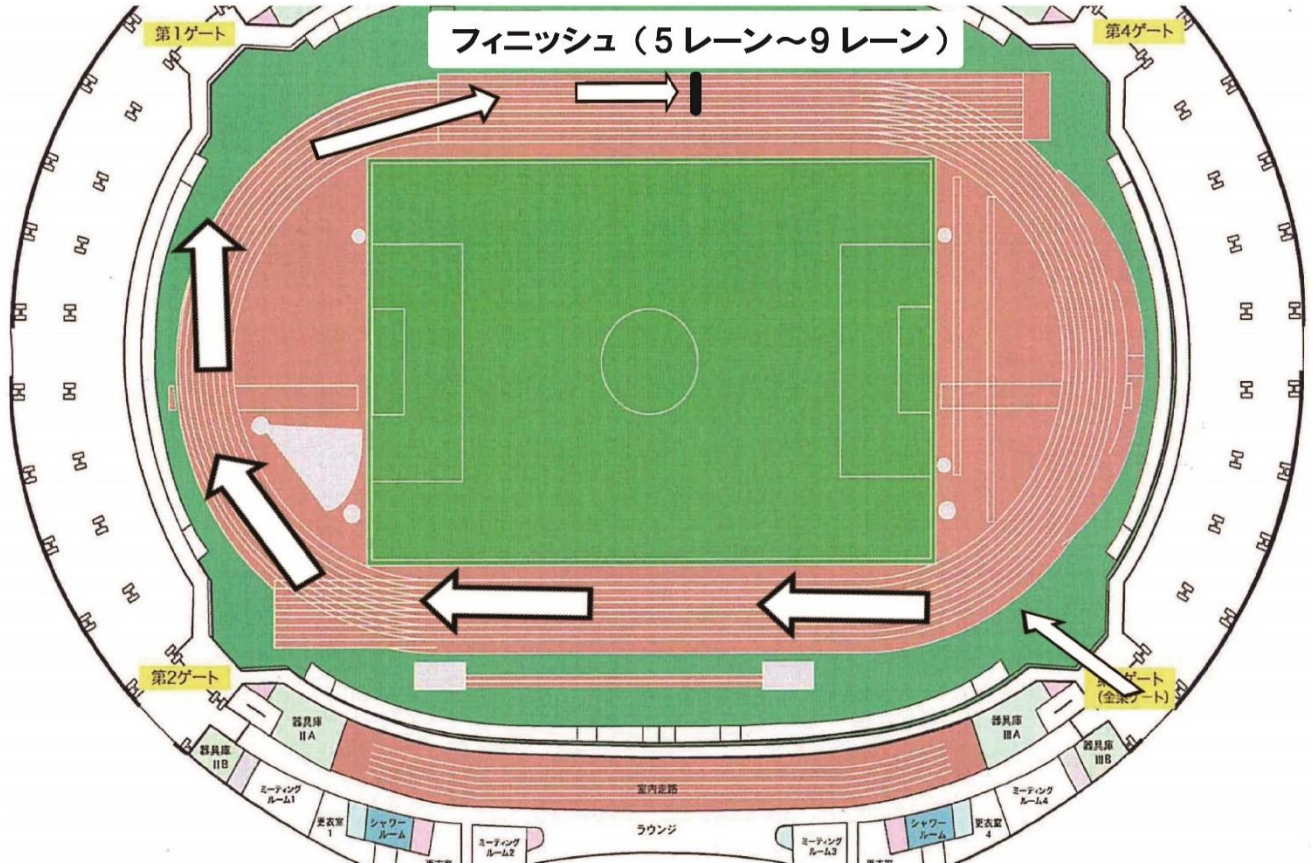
第1ゲート

フィニッシュ（5 レーン～9 レーン）

第4ゲート

第2ゲート

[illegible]ゲート
(全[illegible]ート)

器具庫
IIA

器具庫
IIB

器具庫
IIIA

器具庫
IIIB

ミーティング
ルーム1

更衣室
1

シャワー
ルーム

室内走路

ラウンジ

ミーティング
ルーム2

ミーティング
ルーム3

シャワー
ルーム

更衣室
4

ミーティング
ルーム4